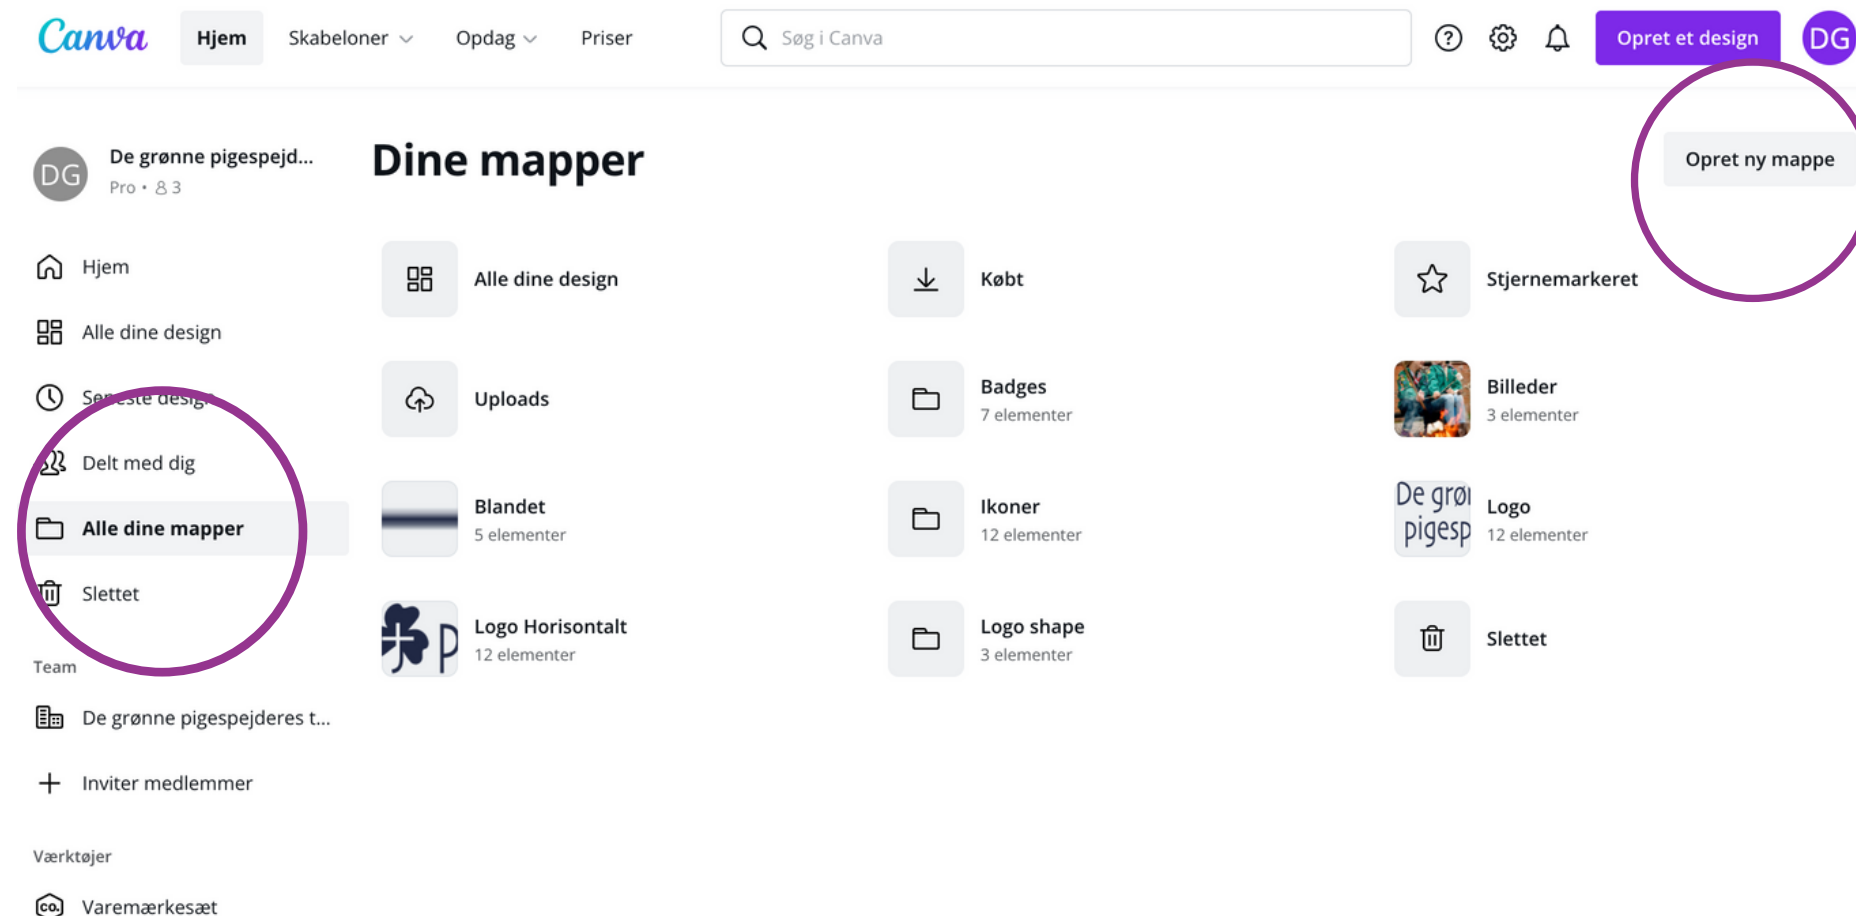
Canva Hjem Skabeloner Opdag Priser

Søg i Canva

Opret et design

DG

DG De grønne pigespejd...
Pro • 3

Hjem
Alle dine design
Seneste design
Delt med dig
Alle dine mapper
Slettet

Team
De grønne pigespejderes t...
Inviter medlemmer

Værktøjer
Varemærkesæt

Dine mapper

Opret ny mappe

Alle dine design

Købt

Stjernemarkeret

Uploads

Badges
7 elementer

Billeder
3 elementer

Blandet
5 elementer

Ikoner
12 elementer

De grø pigesp

Logo
12 elementer

Logo Horisontalt
12 elementer

Logo shape
3 elementer

Slettet